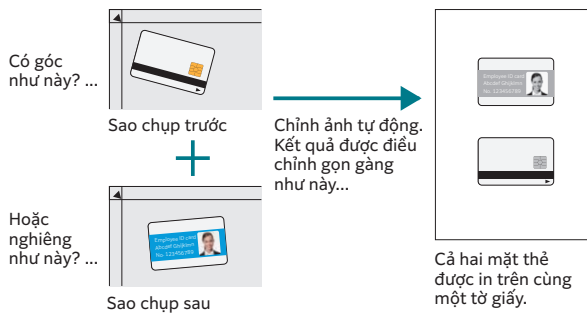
Có góc như này? ...

Sao chụp trước

Hoặc nghiêng như này? ...

Employee ID card
Abcdef Ghijklmn
No. 123456789

Sao chụp sau

Chỉnh ảnh tự động. Kết quả được điều chỉnh gọn gàng như này...

Employee ID card
Abcdef Ghijklmn
No. 123456789

Cả hai mặt thẻ được in trên cùng một tờ giấy.